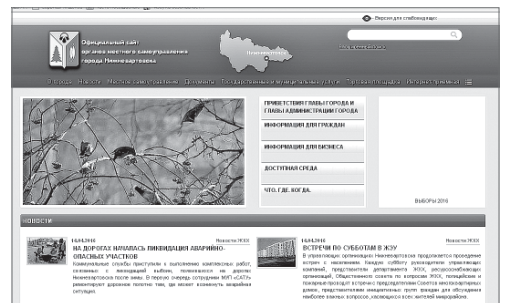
Версия для слабовидящих

Официальный сайт органов местного самоуправления города Нижневартовска

Нижневартовск

О городе Новости Местное самоуправление Документы Государственные и муниципальные услуги Противодействие коррупции Интернет-приемная

ПРИВЕТСТВИЕ ГЛАВЫ ГОРОДА И ГЛАВЫ АДМИНИСТРАЦИИ ГОРОДА

ИНФОРМАЦИЯ ДЛЯ ГРАЖДАН

ИНФОРМАЦИЯ ДЛЯ БИЗНЕСА

ДОСТУПНАЯ СРЕДА

ЧТО. ГДЕ. КОГДА.

ВЫБОРЫ 2016

НОВОСТИ

14.04.2016 Новости ЖКХ

НА ДОРОГАХ НАЧАЛАСЬ ЛИКВИДАЦИЯ АВАРИЙНО-ОПАСНЫХ УЧАСТКОВ

Коммунальные службы приступили к выполнению комплексных работ, связанных с ликвидацией выбоин, появившихся на дороге Нижневартовска после зимы. В первую очередь сотрудники МУП «САТУ» ремонтируют дорожное полотно там, где может возникнуть аварийная ситуация.

14.04.2016 Новости ЖКХ

ВСТРЕЧИ ПО СУББОТАМ В ЖЭУ

В управляющих организациях Нижневартовска продолжается проведение встреч с населением. Каждую субботу руководители управляющих компаний, представители департамента ЖКХ, ресурсоснабжающих организаций, Общественного совета по вопросам ЖКХ, полицейские и пожарные проводят встречи с представителями Советов многоквартирных домов, председателями инициативных групп граждан для обсуждения наиболее важных вопросов, касающихся всех жителей микрорайона.